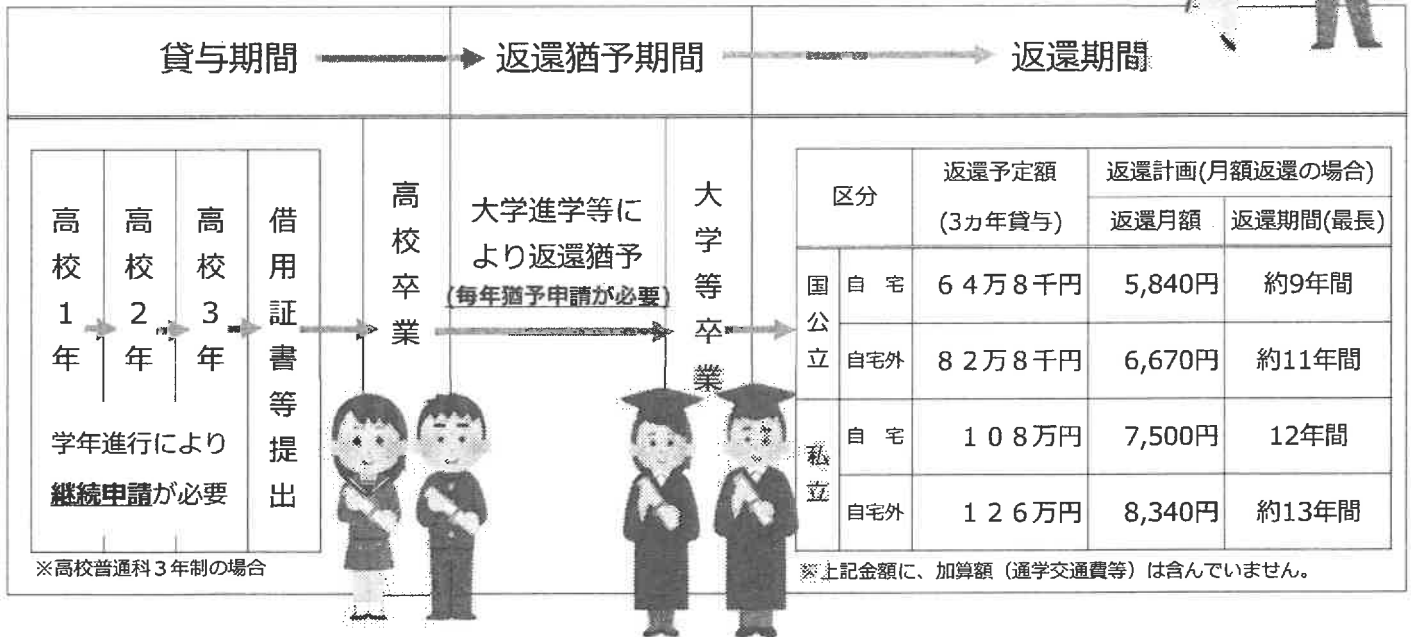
貸与期間 → 返還猶予期間 → 返還期間

高校1年 → 高校2年 → 高校3年 → 借用証書等提出 → 高校卒業

学年進行により**継続申請**が必要

大学進学等により返還猶予
(毎年猶予申請が必要)

大学等卒業

※高校普通科3年制の場合

| 区分 | | 返還予定額(3カ年貸与) | 返還計画(月額返還の場合) 返還月額 | 返還期間(最長) |
|---|---|---|---|---|
| 国公立 | 自宅 | 64万8千円 | 5,840円 | 約9年間 |
| 国公立 | 自宅外 | 82万8千円 | 6,670円 | 約11年間 |
| 私立 | 自宅 | 108万円 | 7,500円 | 12年間 |
| 私立 | 自宅外 | 126万円 | 8,340円 | 約13年間 |

※上記金額に、加算額（通学交通費等）は含んでいません。